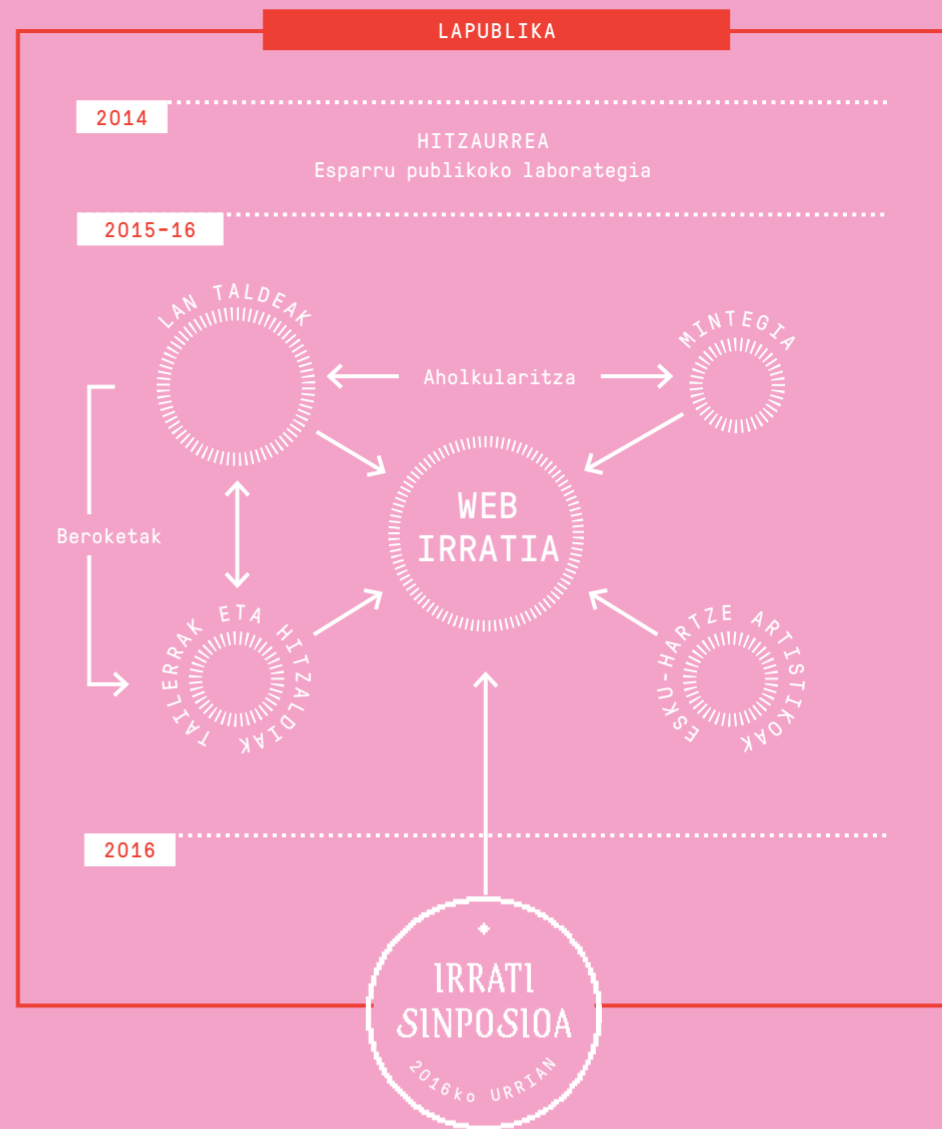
LAPUBLIKA

2014

HITZAURREA
Esparru publikoko laborategia

2015-16

LAN TALDEAK

Aholkularitza

MINTEGIA

WEB IRRATIA

Beroketak

TAILERRAK ETA HITZALDIAK

ESKU-HARTZE ARTISTIKOAK

2016

IRRATI SINPOSIOA

2016ko URRIAN